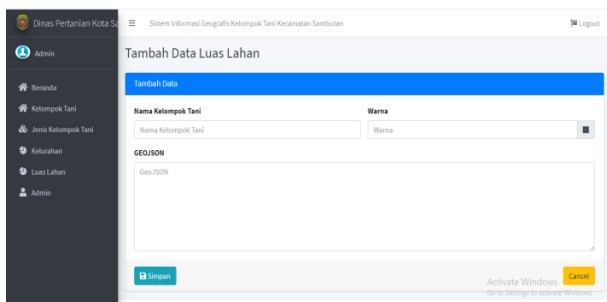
Dinas Pertanian Kota Sa

Admin

Beranda

Kelompok Tani

Jenis Kelompok Tani

Kelurahan

Luas Lahan

Admin

Sistem Informasi Geografis Kelompok Tani Kecamatan Sambutan

Logout

Tambah Data Luas Lahan

Tambah Data

Nama Kelompok Tani

Nama Kelompok Tani

Warna

Warna

GEOJSON

GeoJSON

Simpan

Activate Windows
Go to Settings to activate Windows.

Cancel